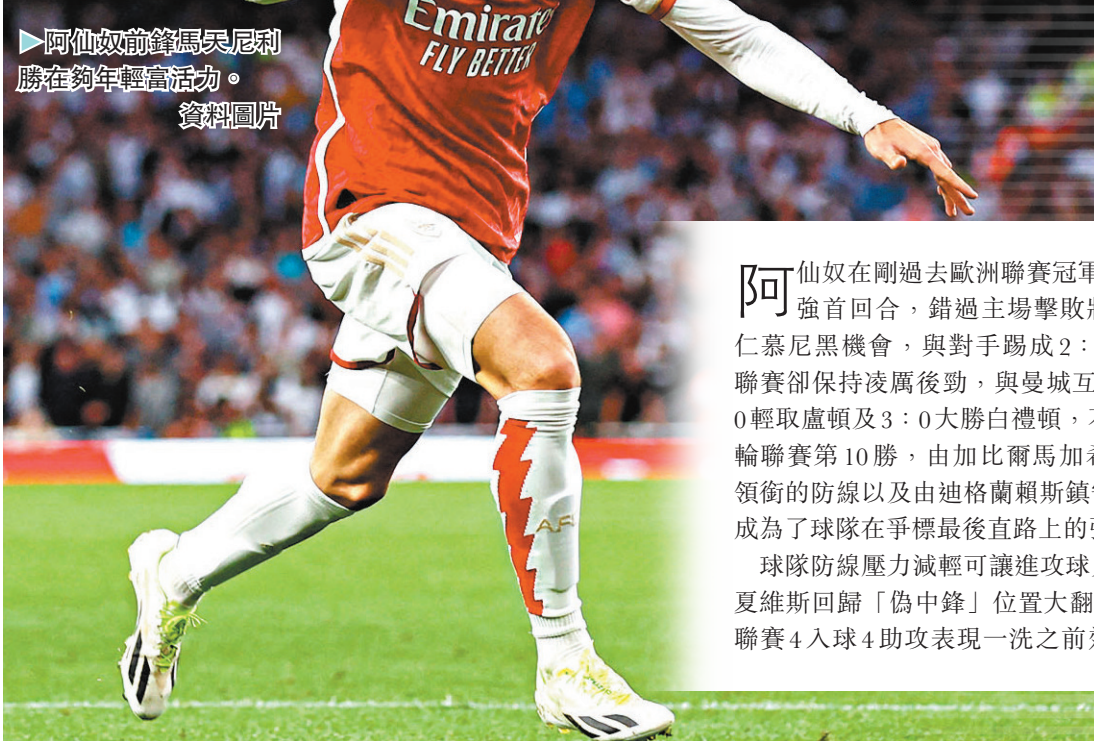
▶阿仙奴前鋒馬天尼利勝在夠年輕富活力。
資料圖片

Emirates
FLY BETTER

AF

阿仙奴在剛過去歐洲聯賽冠軍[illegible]強首回合，錯過主場擊敗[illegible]仁慕尼黑機會，與對手踢成2：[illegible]聯賽卻保持凌厲後勁，與曼城互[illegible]0輕取盧頓及3：0大勝白禮頓，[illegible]輪聯賽第10勝，由加比爾馬加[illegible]領銜的防線以及由迪格蘭賴斯鎮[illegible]成為了球隊在爭標最後直路上的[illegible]

球隊防線壓力減輕可讓進攻球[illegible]夏維斯回歸「偽中鋒」位置大翻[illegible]聯賽4入球4助攻表現一洗之前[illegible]